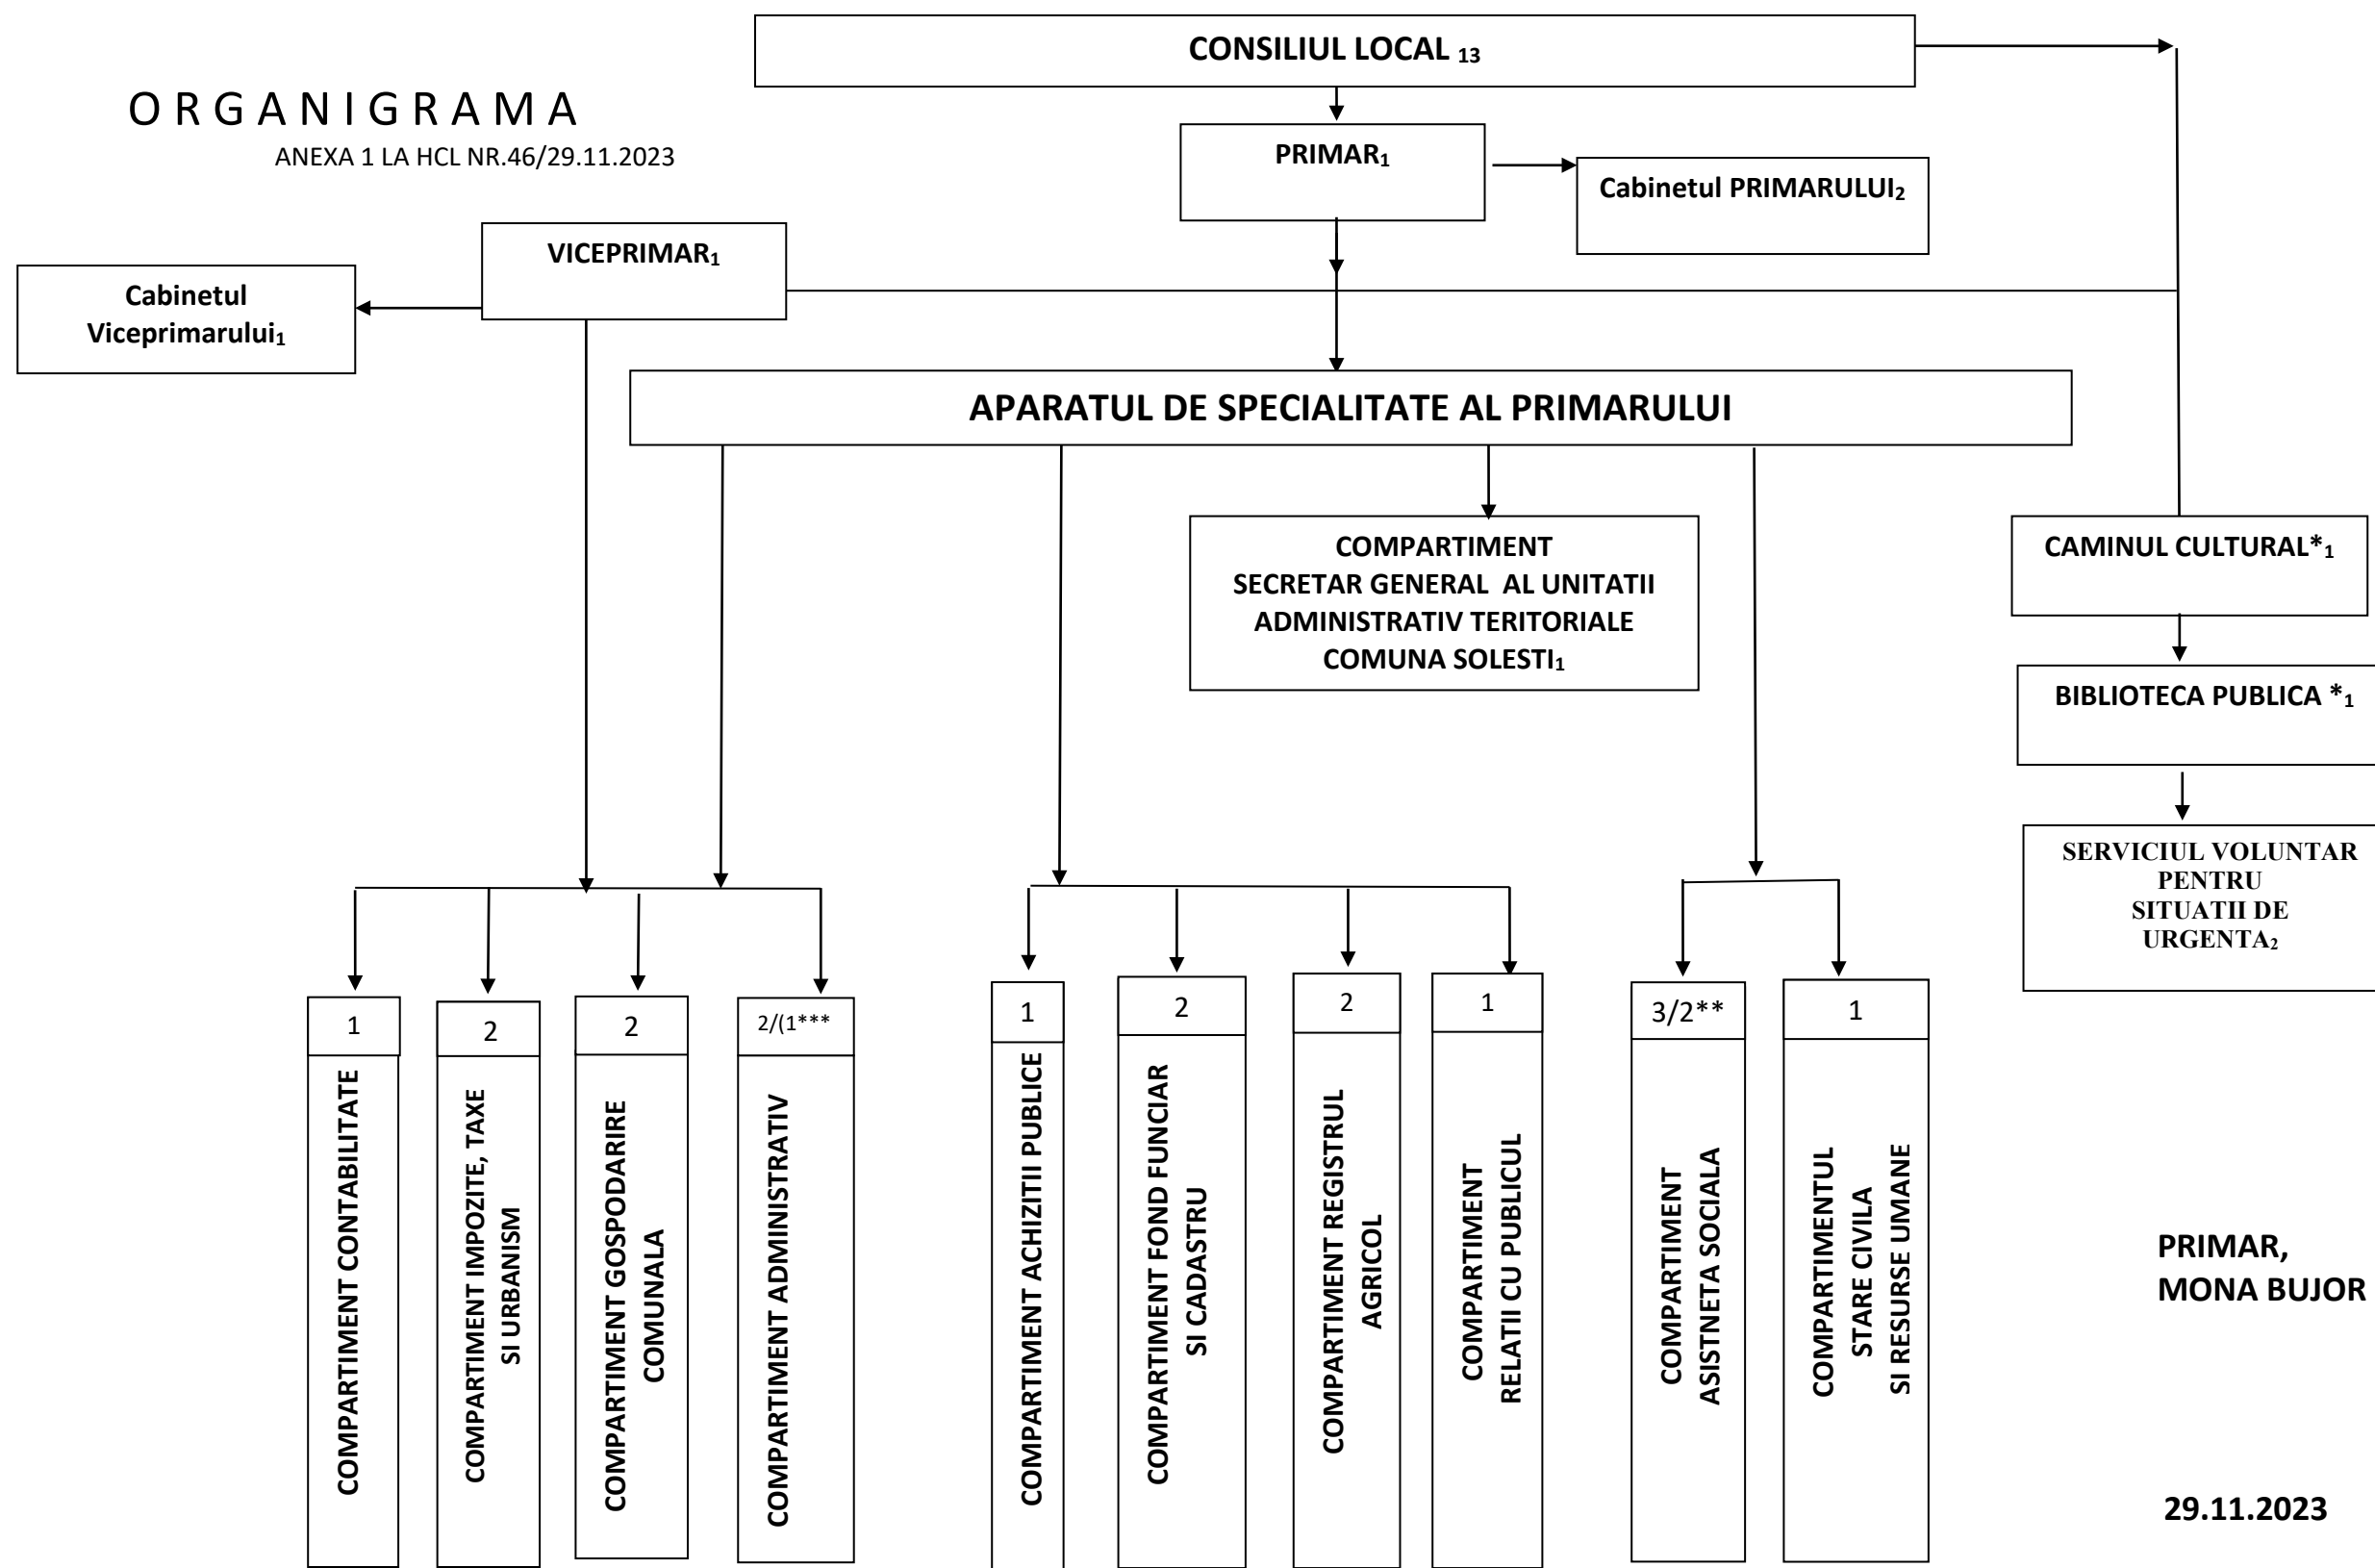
ORGANIGRAMA
ANEXA 1 LA HCL NR.46/29.11.2023

CONSILIUL LOCAL $_{13}$

PRIMAR$_1$

Cabinetul PRIMARULUI$_2$

VICEPRIMAR$_1$

Cabinetul Viceprimarului$_1$

APARATUL DE SPECIALITATE AL PRIMARULUI

COMPARTIMENT SECRETAR GENERAL AL UNITATII ADMINISTRATIV TERITORIALE COMUNA SOLESTI$_1$

CAMINUL CULTURAL*$_1$

BIBLIOTECA PUBLICA *$_1$

SERVICIUL VOLUNTAR PENTRU SITUATII DE URGENTA$_2$

1
COMPARTIMENT CONTABILITATE

2
COMPARTIMENT IMPOZITE, TAXE SI URBANISM

2
COMPARTIMENT GOSPODARIRE COMUNALA

2/(1***
COMPARTIMENT ADMINISTRATIV

1
COMPARTIMENT ACHIZITII PUBLICE

2
COMPARTIMENT FOND FUNCIAR SI CADASTRU

2
COMPARTIMENT REGISTRUL AGRICOL

1
COMPARTIMENT RELATII CU PUBLICUL

3/2**
COMPARTIMENT ASISTNETA SOCIALA

1
COMPARTIMENTUL STARE CIVILA SI RESURSE UMANE

PRIMAR,
MONA BUJOR

29.11.2023